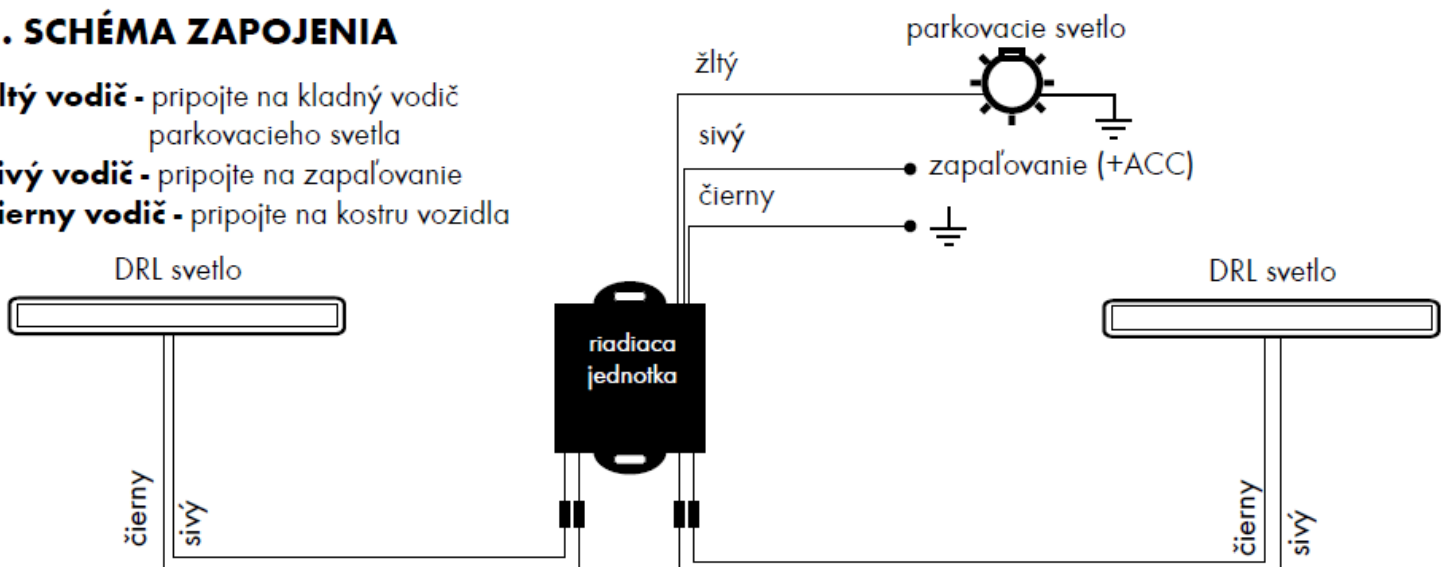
. SCHÉMA ZAPOJENIA

ltý vodič - pripojte na kladný vodič parkovacieho svetla
ivý vodič - pripojte na zapaľovanie
ierny vodič - pripojte na kostru vozidla

parkovacie svetlo
žltý
sivý
zapaľovanie (+ACC)
čierny

DRL svetlo
riadiaca jednotka
DRL svetlo

čierny
sivý
čierny
sivý